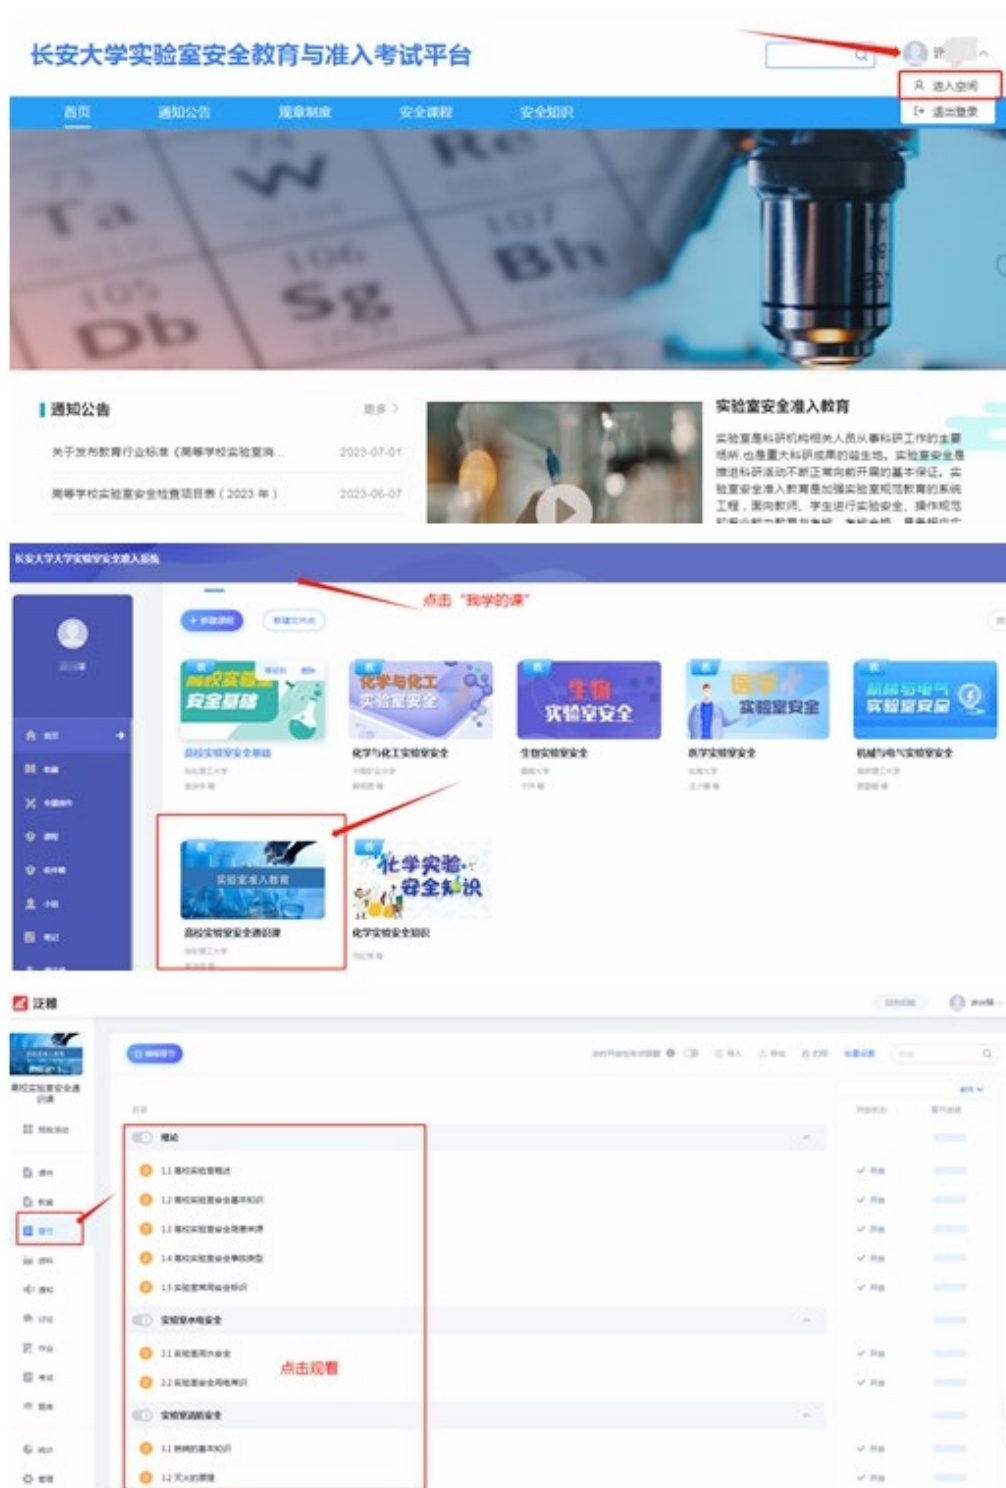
长安大学实验室安全教育与准入考试平台

许

进入空间

退出登录

首页 通知公告 规章制度 安全课程 安全知识

Ta W Re Db Sg Bh 105 106 107

通知公告

更多 >

关于发布教育行业标准《高等学校实验室...

2023-07-01

高等学校实验室安全检查项目表（2023 年）

2023-06-07

实验室安全准入教育

实验室是科研机构相关人员从事科研工作的主要场所，也是重大科研成果的诞生地。实验室安全是推进科研活动不断正常向前开展的基本保证。实验室安全准入教育是加强实验室规范教育的系统工程，面向教师、学生进行实验安全、操作规范

长安大学大学实验室安全准入系统

点击"我学的课"

+ 新建课程

高校实验室安全基础

化学与化工实验室安全

生物实验室安全

医学实验室安全

机械与电气实验室安全

高校实验室安全基础

化学与化工实验室安全

生物实验室安全

医学实验室安全

机械与电气实验室安全

实验室准入教育

高校实验室安全通识课

化学实验安全知识

化学实验安全知识

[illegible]

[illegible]

高校实验室安全通识课

概论

1.1 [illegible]

1.2 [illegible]

1.3 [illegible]

1.4 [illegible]

1.5 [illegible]

实验室水电安全

2.1 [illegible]

2.2 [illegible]

点击观看

实验室消防安全

3.1 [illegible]

3.2 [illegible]